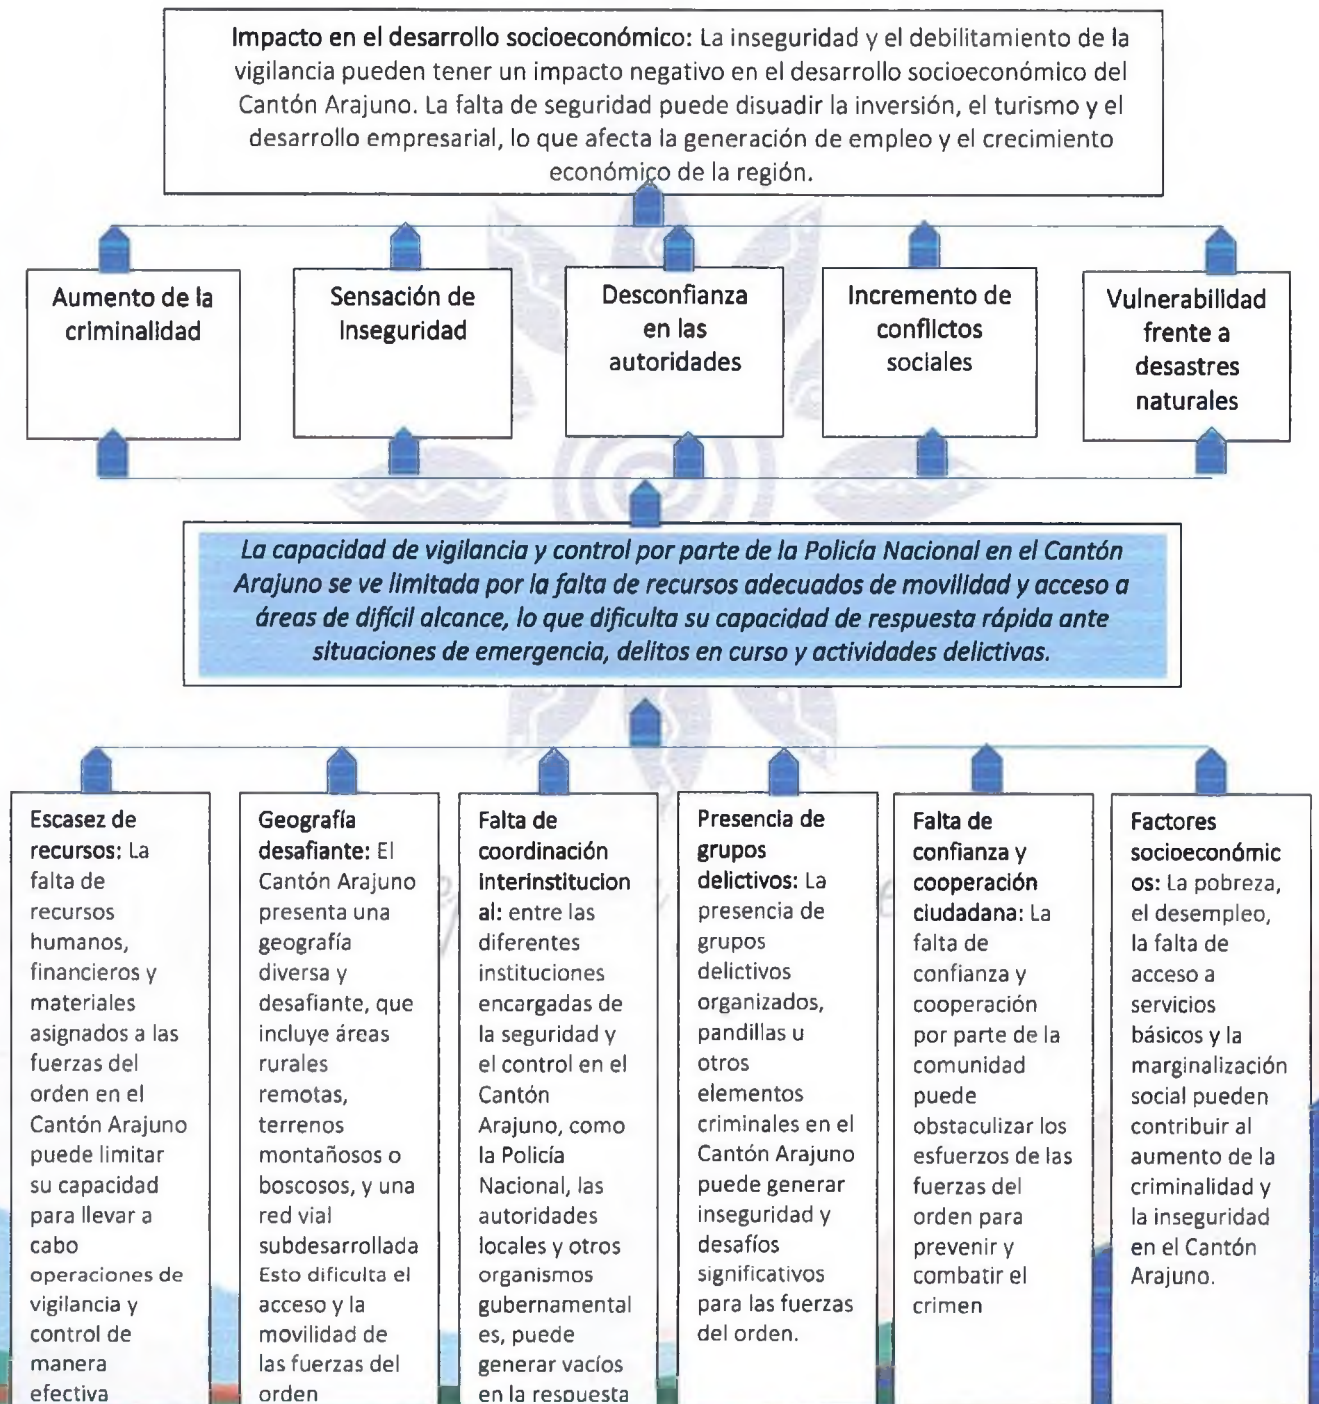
Impacto en el desarrollo socioeconómico: La inseguridad y el debilitamiento de la vigilancia pueden tener un impacto negativo en el desarrollo socioeconómico del Cantón Arajuno. La falta de seguridad puede disuadir la inversión, el turismo y el desarrollo empresarial, lo que afecta la generación de empleo y el crecimiento económico de la región.

Aumento de la criminalidad

Sensación de Inseguridad

Desconfianza en las autoridades

Incremento de conflictos sociales

Vulnerabilidad frente a desastres naturales

La capacidad de vigilancia y control por parte de la Policía Nacional en el Cantón Arajuno se ve limitada por la falta de recursos adecuados de movilidad y acceso a áreas de difícil alcance, lo que dificulta su capacidad de respuesta rápida ante situaciones de emergencia, delitos en curso y actividades delictivas.

Escasez de recursos: La falta de recursos humanos, financieros y materiales asignados a las fuerzas del orden en el Cantón Arajuno puede limitar su capacidad para llevar a cabo operaciones de vigilancia y control de manera efectiva

Geografía desafiante: El Cantón Arajuno presenta una geografía diversa y desafiante, que incluye áreas rurales remotas, terrenos montañosos o boscosos, y una red vial subdesarrollada Esto dificulta el acceso y la movilidad de las fuerzas del orden

Falta de coordinación interinstitucional: entre las diferentes instituciones encargadas de la seguridad y el control en el Cantón Arajuno, como la Policía Nacional, las autoridades locales y otros organismos gubernamentales, puede generar vacíos en la respuesta

Presencia de grupos delictivos: La presencia de grupos delictivos organizados, pandillas u otros elementos criminales en el Cantón Arajuno puede generar inseguridad y desafíos significativos para las fuerzas del orden.

Falta de confianza y cooperación ciudadana: La falta de confianza y cooperación por parte de la comunidad puede obstaculizar los esfuerzos de las fuerzas del orden para prevenir y combatir el crimen

Factores socioeconómicos: La pobreza, el desempleo, la falta de acceso a servicios básicos y la marginalización social pueden contribuir al aumento de la criminalidad y la inseguridad en el Cantón Arajuno.